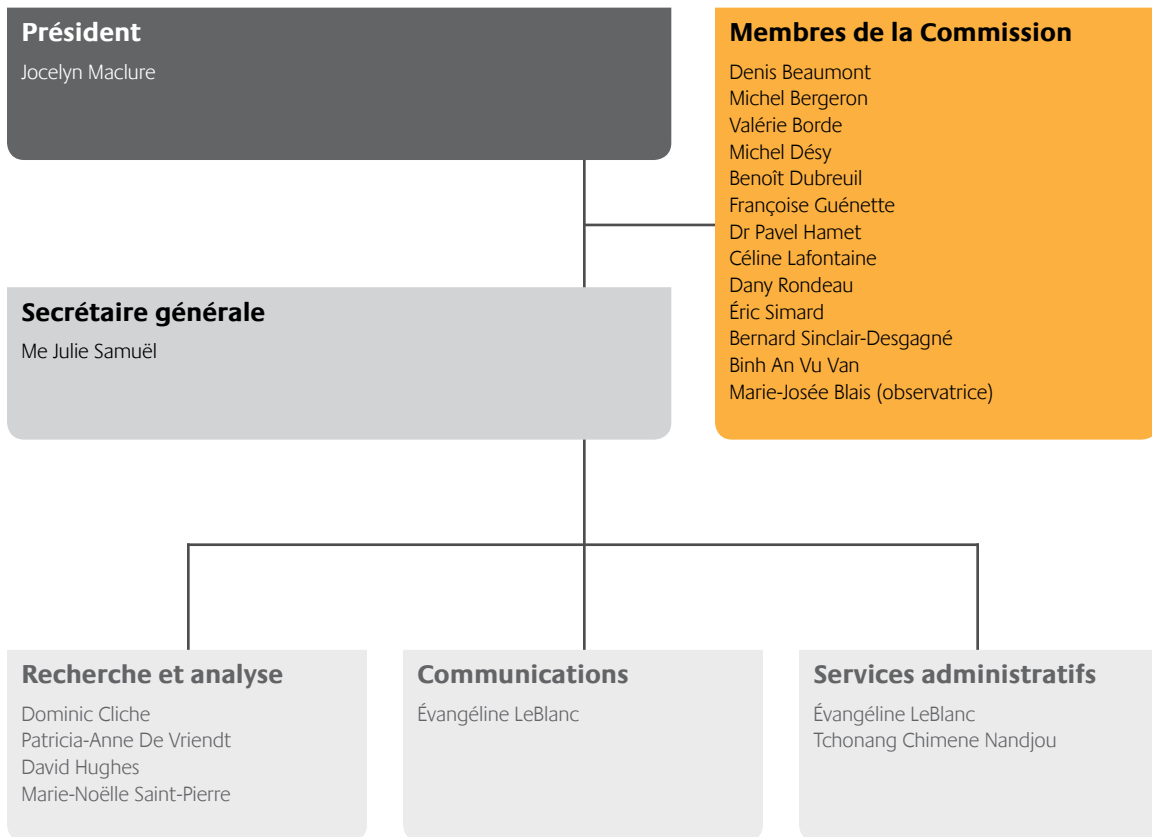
**Président**
Jocelyn Maclure

**Membres de la Commission**
Denis Beaumont
Michel Bergeron
Valérie Borde
Michel Désy
Benoît Dubreuil
Françoise Guénette
Dr Pavel Hamet
Céline Lafontaine
Dany Rondeau
Éric Simard
Bernard Sinclair-Desgagné
Binh An Vu Van
Marie-Josée Blais (observatrice)

**Secrétaire générale**
Me Julie Samuël

**Recherche et analyse**
Dominic Cliche
Patricia-Anne De Vriendt
David Hughes
Marie-Noëlle Saint-Pierre

**Communications**
Évangéline LeBlanc

**Services administratifs**
Évangéline LeBlanc
Tchonang Chimene Nandjou